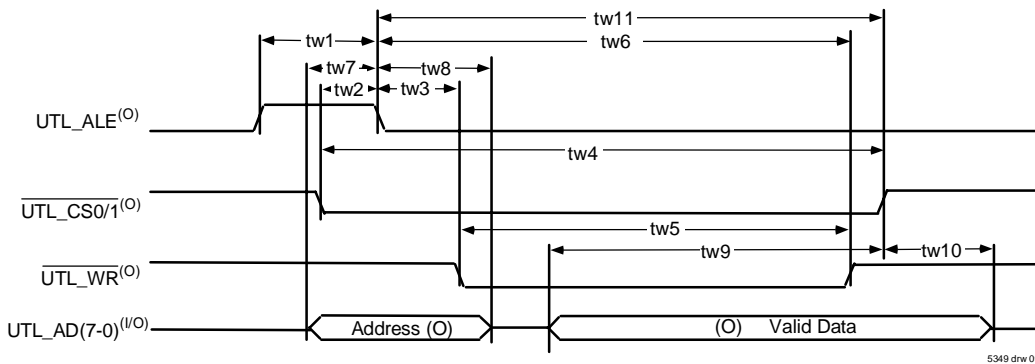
tw11

tw1

tw6

tw7

tw8

tw2

tw3

UTL_ALE$^{(O)}$

tw4

$\overline{\text{UTL\_CS0/1}}^{(O)}$

tw5

tw9

tw10

$\overline{\text{UTL\_WR}}^{(O)}$

UTL_AD(7-0)$^{(I/O)}$

Address (O)

(O) Valid Data

5349 drw 0